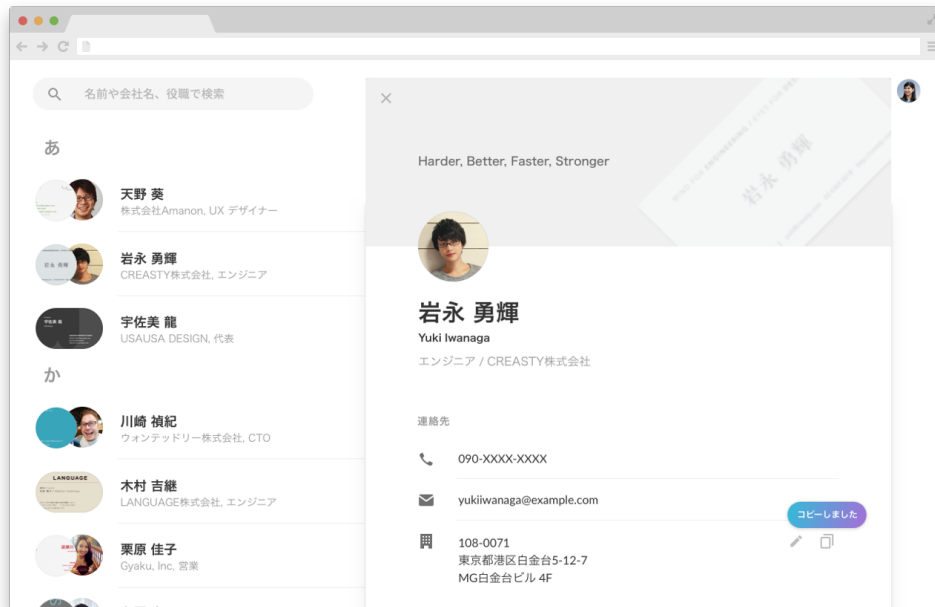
名前や会社名、役職で検索

あ

天野 葵
株式会社Amanon, UX デザイナー

岩永 勇輝
CREASTY株式会社, エンジニア

宇佐美 龍
USAUSA DESIGN, 代表

か

川崎 禎紀
ウォンテッドリー株式会社, CTO

木村 吉継
LANGUAGE株式会社, エンジニア

栗原 佳子
Gyaku, Inc. 営業

Harder, Better, Faster, Stronger

岩永 勇輝
Yuki Iwanaga
エンジニア / CREASTY株式会社

連絡先

090-XXXX-XXXX

yukiiwanaga@example.com

コピーしました

108-0071
東京都港区白金台5-12-7
MG白金台ビル 4F